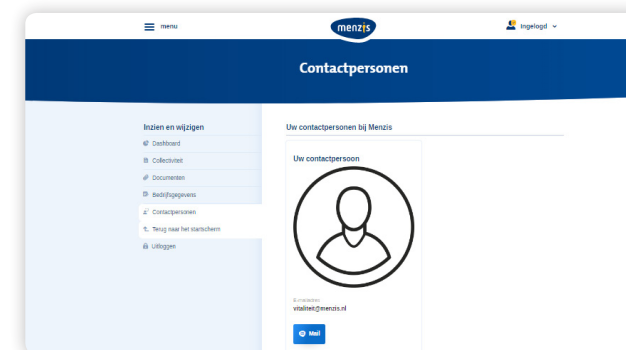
menu

menzis

Ingelogd

Contactpersonen

Inzien en wijzigen

Dashboard

Collectiviteit

Documenten

Bedrijfsgegevens

Contactpersonen

Terug naar het startscherm

Uitloggen

Uw contactpersonen bij Menzis

Uw contactpersoon

E-mailadres

vitaliteit@menzis.nl

Mail